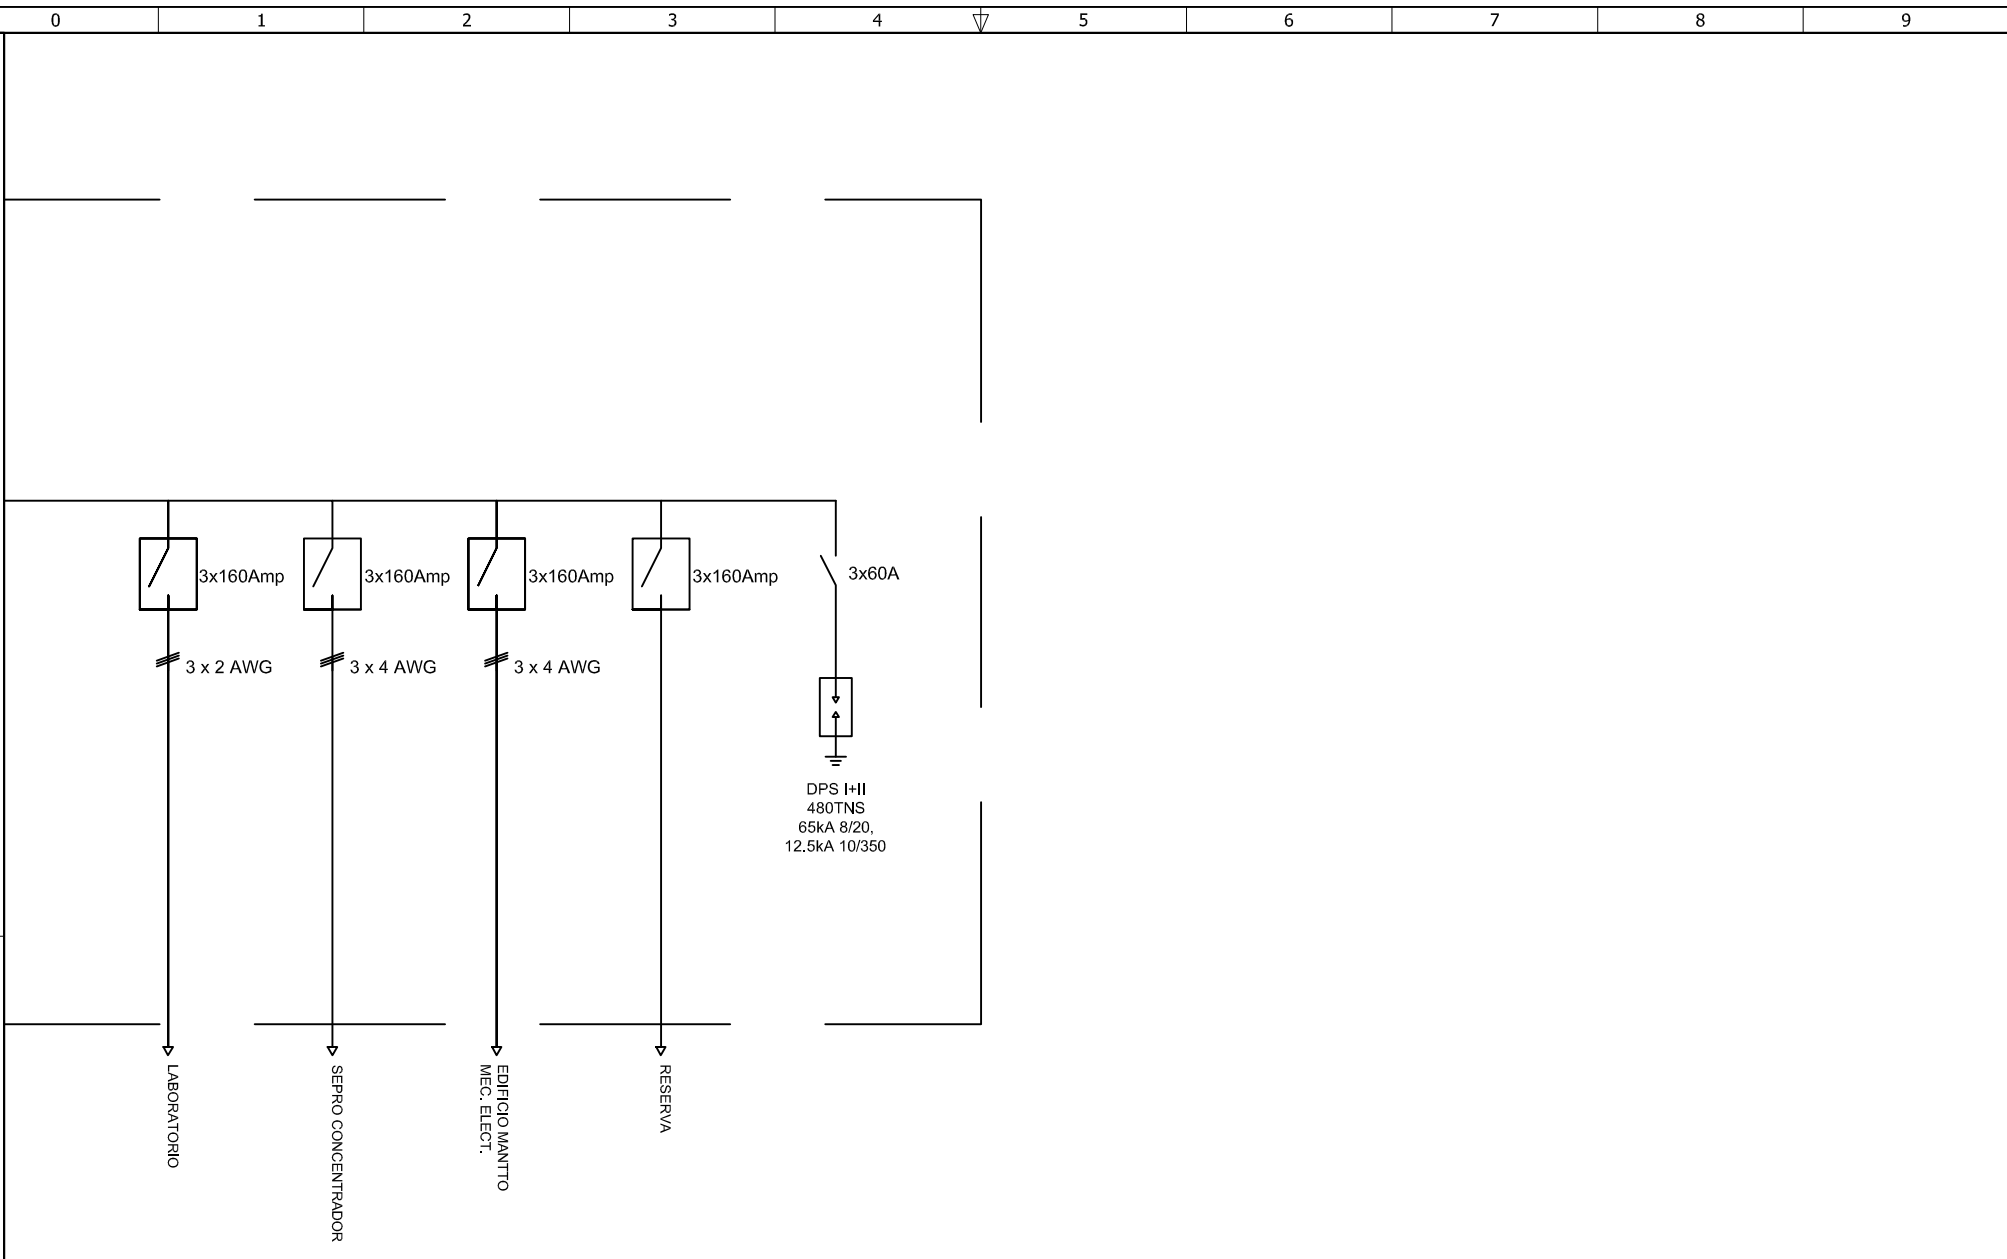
0 1 2 3 4 5 6 7 8 9

3x160Amp

3x160Amp

3x160Amp

3x160Amp

3x60A

3 x 2 AWG

3 x 4 AWG

3 x 4 AWG

DPS I+II
480TNS
65kA 8/20,
12.5kA 10/350

LABORATORIO

SEPRO CONCENTRADOR

EDIFICIO MANTTO
MEC. ELECT.

RESERVA